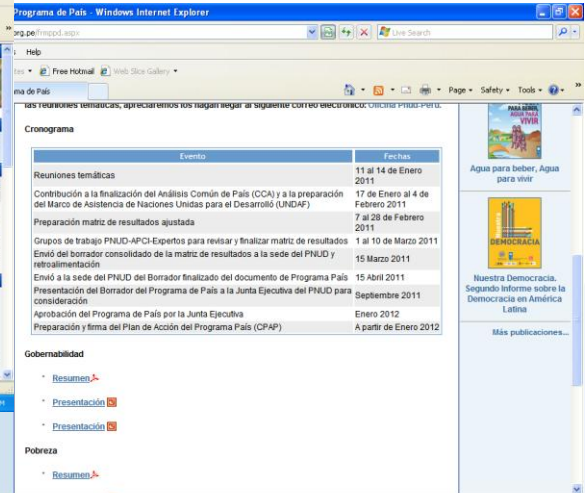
Programa de País - Windows Internet Explorer

org.pe/frmppd.aspx

Live Search

Help

tes Free Hotmail Web Slice Gallery

ma de País

Page Safety Tools

las reuniones temáticas, apreciaremos los hagan llegar al siguiente correo electrónico: Oficina Pnud-Perú.

Cronograma

| Evento | Fechas |
|---|---|
| Reuniones temáticas | 11 al 14 de Enero 2011 |
| Contribución a la finalización del Análisis Común de País (CCA) y a la preparación del Marco de Asistencia de Naciones Unidas para el Desarrolló (UNDAF) | 17 de Enero al 4 de Febrero 2011 |
| Preparación matriz de resultados ajustada | 7 al 28 de Febrero 2011 |
| Grupos de trabajo PNUD-APCI-Expertos para revisar y finalizar matriz de resultados | 1 al 10 de Marzo 2011 |
| Envió del borrador consolidado de la matriz de resultados a la sede del PNUD y retroalimentación | 15 Marzo 2011 |
| Envió a la sede del PNUD del Borrador finalizado del documento de Programa País | 15 Abril 2011 |
| Presentación del Borrador del Programa de País a la Junta Ejecutiva del PNUD para consideración | Septiembre 2011 |
| Aprobación del Programa de País por la Junta Ejecutiva | Enero 2012 |
| Preparación y firma del Plan de Acción del Programa País (CPAP) | A partir de Enero 2012 |

Gobernabilidad

Resumen

Presentación

Presentación

Pobreza

Resumen

PARA BEBER AGUA PARA VIVIR

Agua para beber, Agua para vivir

Nuestra DEMOCRACIA

Nuestra Democracia. Segundo Informe sobre la Democracia en América Latina

Más publicaciones...